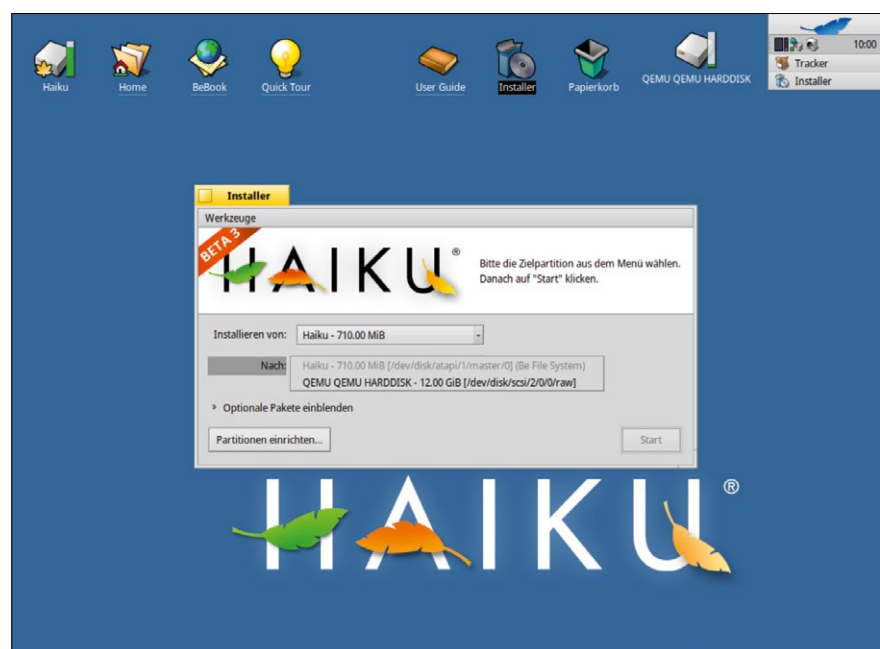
Haiku
Home
BeBook
Quick Tour
User Guide
Installer
Papierkorb
QEMU QEMU HARDDISK

10:00
Tracker
Installer

Installer
Werkzeuge
BETA 3
HAIKU®
Bitte die Zielpartition aus dem Menü wählen. Danach auf "Start" klicken.

Installieren von: Haiku - 710.00 MiB
Nach:
Haiku - 710.00 MiB [/dev/disk/atapi/1/master/0] (Be File System)
QEMU QEMU HARDDISK - 12.00 GiB [/dev/disk/scsi/2/0/0/raw]
Optionale Pakete einblenden
Partitionen einrichten...
Start

HAIKU®